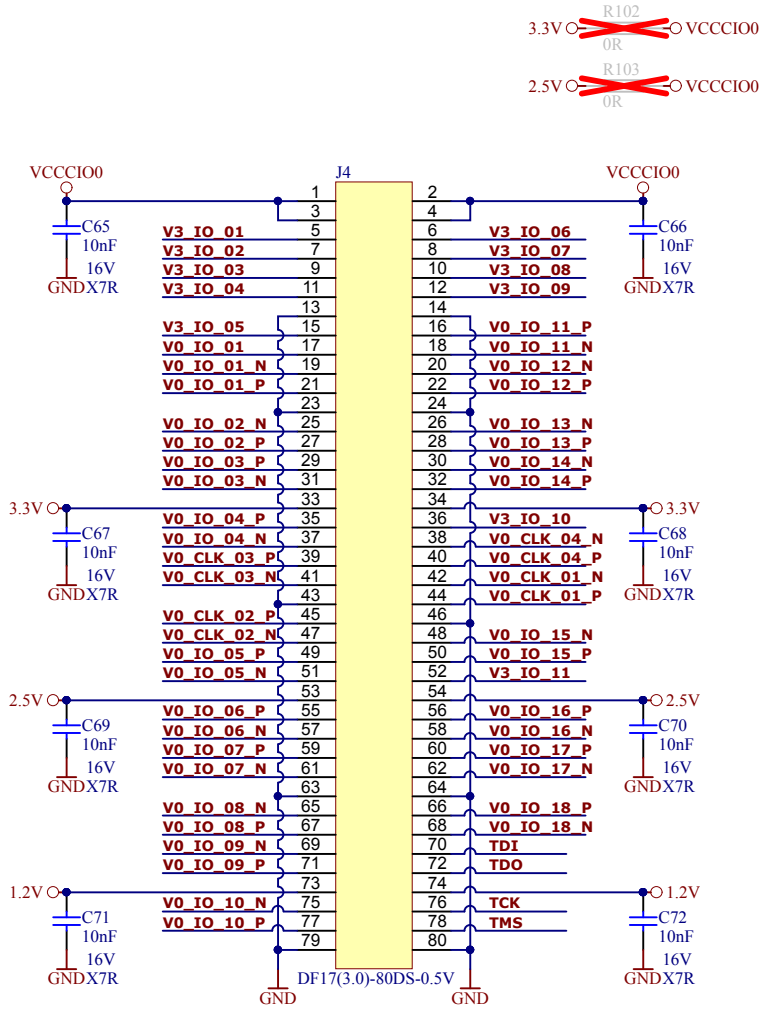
R102
3.3V VCCCIO0
0R

R103
2.5V VCCCIO0
0R

VCCCIO0
C65
10nF
16V
GND X7R

J4

VCCCIO0
C66
10nF
16V
GND X7R

| Left | Pin | Pin | Right |
|---|---|---|---|
| | 1 | 2 | |
| | 3 | 4 | |
| V3_IO_01 | 5 | 6 | V3_IO_06 |
| V3_IO_02 | 7 | 8 | V3_IO_07 |
| V3_IO_03 | 9 | 10 | V3_IO_08 |
| V3_IO_04 | 11 | 12 | V3_IO_09 |
| | 13 | 14 | |
| V3_IO_05 | 15 | 16 | V0_IO_11_P |
| V0_IO_01 | 17 | 18 | V0_IO_11_N |
| V0_IO_01_N | 19 | 20 | V0_IO_12_N |
| V0_IO_01_P | 21 | 22 | V0_IO_12_P |
| | 23 | 24 | |
| V0_IO_02_N | 25 | 26 | V0_IO_13_N |
| V0_IO_02_P | 27 | 28 | V0_IO_13_P |
| V0_IO_03_P | 29 | 30 | V0_IO_14_N |
| V0_IO_03_N | 31 | 32 | V0_IO_14_P |
| | 33 | 34 | |
| V0_IO_04_P | 35 | 36 | V3_IO_10 |
| V0_IO_04_N | 37 | 38 | V0_CLK_04_N |
| V0_CLK_03_P | 39 | 40 | V0_CLK_04_P |
| V0_CLK_03_N | 41 | 42 | V0_CLK_01_N |
| | 43 | 44 | V0_CLK_01_P |
| V0_CLK_02_P | 45 | 46 | |
| V0_CLK_02_N | 47 | 48 | V0_IO_15_N |
| V0_IO_05_P | 49 | 50 | V0_IO_15_P |
| V0_IO_05_N | 51 | 52 | V3_IO_11 |
| | 53 | 54 | |
| V0_IO_06_P | 55 | 56 | V0_IO_16_P |
| V0_IO_06_N | 57 | 58 | V0_IO_16_N |
| V0_IO_07_P | 59 | 60 | V0_IO_17_P |
| V0_IO_07_N | 61 | 62 | V0_IO_17_N |
| | 63 | 64 | |
| V0_IO_08_N | 65 | 66 | V0_IO_18_P |
| V0_IO_08_P | 67 | 68 | V0_IO_18_N |
| V0_IO_09_N | 69 | 70 | TDI |
| V0_IO_09_P | 71 | 72 | TDO |
| | 73 | 74 | |
| V0_IO_10_N | 75 | 76 | TCK |
| V0_IO_10_P | 77 | 78 | TMS |
| | 79 | 80 | |

3.3V
C67
10nF
16V
GND X7R

3.3V
C68
10nF
16V
GND X7R

2.5V
C69
10nF
16V
GND X7R

2.5V
C70
10nF
16V
GND X7R

1.2V
C71
10nF
16V
GND X7R

1.2V
C72
10nF
16V
GND X7R

DF17(3.0)-80DS-0.5V
GND
GND